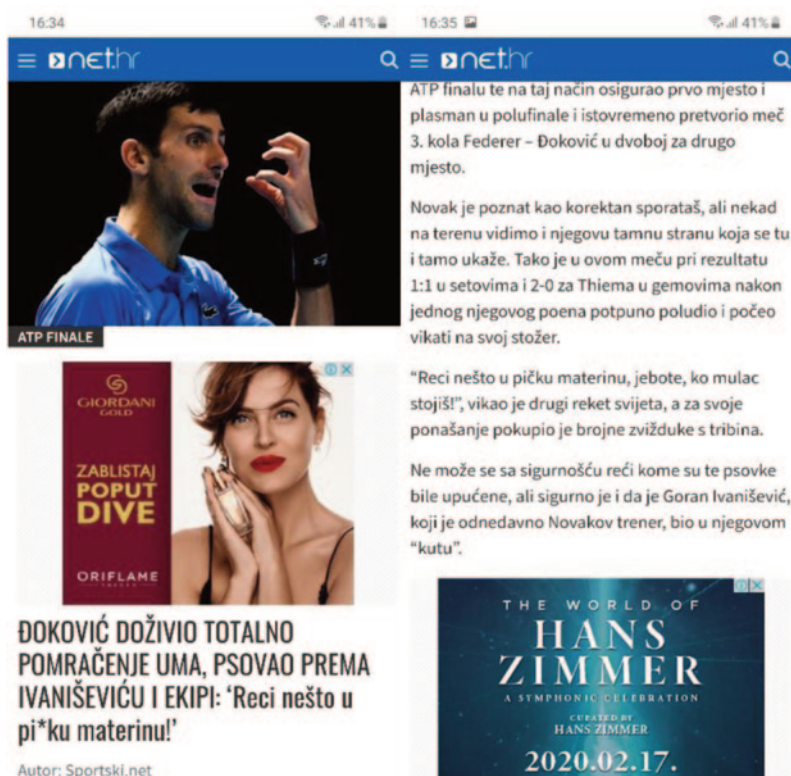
16:34

41%

≡ net.hr

ATP FINALE

GIORDANI GOLD

ZABLISTAJ POPUT DIVE

ORIFLAME

ĐOKOVIĆ DOŽIVIO TOTALNO POMRAČENJE UMA, PSOVAO PREMA IVANIŠEVIĆU I EKIPI: 'Reci nešto u pi*ku materinu!'

Autor: Sportski.net

16:35

41%

≡ net.hr

ATP finalu te na taj način osigurao prvo mjesto i plasman u polufinale i istovremeno pretvorio meč 3. kola Federer – Đoković u dvoboj za drugo mjesto.

Novak je poznat kao korektan sporataš, ali nekad na terenu vidimo i njegovu tamnu stranu koja se tu i tamo ukaže. Tako je u ovom meču pri rezultatu 1:1 u setovima i 2-0 za Thiema u gemovima nakon jednog njegovog poena potpuno poludio i počeo vikati na svoj stožer.

"Reci nešto u pičku materinu, jebote, ko mulac stojiš!", vikao je drugi reket svijeta, a za svoje ponašanje pokupio je brojne zvižduke s tribina.

Ne može se sa sigurnošću reći kome su te psovke bile upućene, ali sigurno je i da je Goran Ivanišević, koji je odnedavno Novakov trener, bio u njegovom "kutu".

THE WORLD OF HANS ZIMMER

A SYMPHONIC CELEBRATION

CURATED BY HANS ZIMMER

2020.02.17.